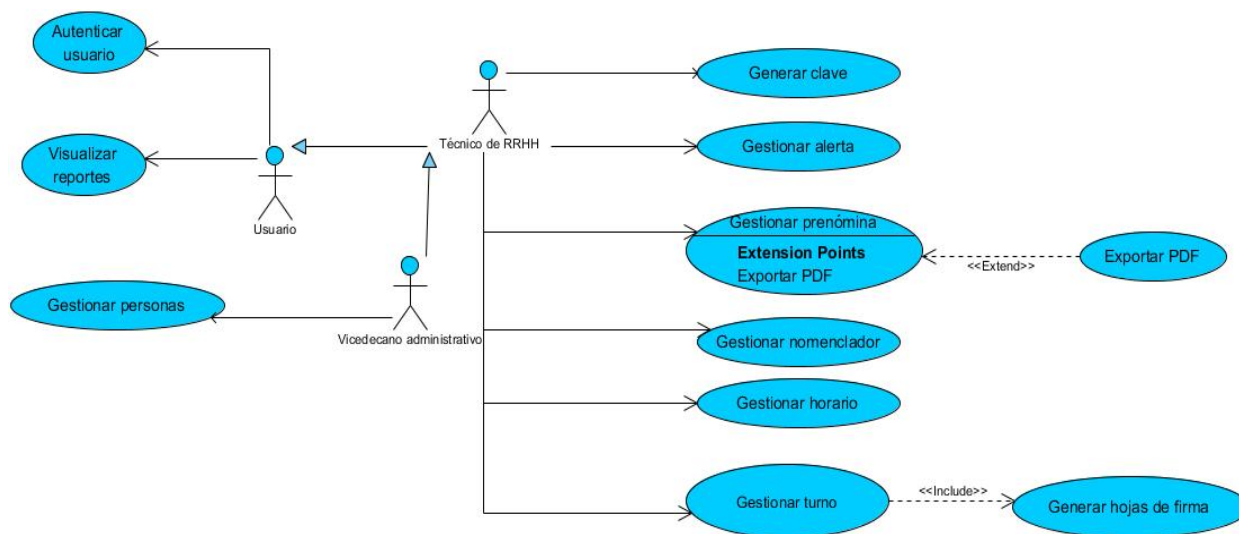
Autenticar usuario

Visualizar reportes

Usuario

Técnico de RRHH

Generar clave

Gestionar alerta

Gestionar prenómina
Extension Points
Exportar PDF

<<Extend>>

Exportar PDF

Gestionar personas

Vicedecano administrativo

Gestionar nomenclador

Gestionar horario

Gestionar turno

<<Include>>

Generar hojas de firma